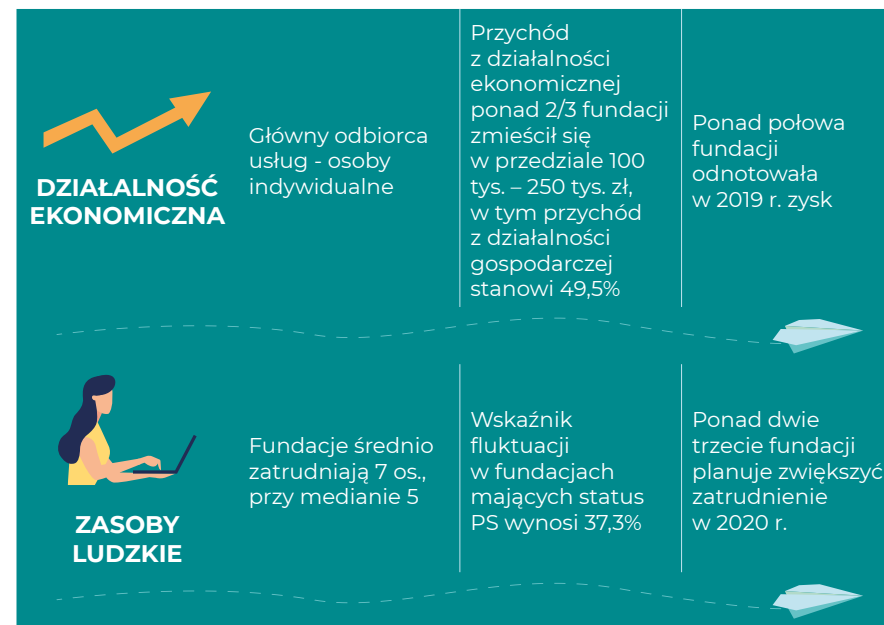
DZIAŁALNOŚĆ EKONOMICZNA

Główny odbiorca usług - osoby indywidualne

Przychód z działalności ekonomicznej ponad 2/3 fundacji zmieścił się w przedziale 100 tys. – 250 tys. zł, w tym przychód z działalności gospodarczej stanowi 49,5%

Ponad połowa fundacji odnotowała w 2019 r. zysk

ZASOBY LUDZKIE

Fundacje średnio zatrudniają 7 os., przy medianie 5

Wskaźnik fluktuacji w fundacjach mających status PS wynosi 37,3%

Ponad dwie trzecie fundacji planuje zwiększyć zatrudnienie w 2020 r.